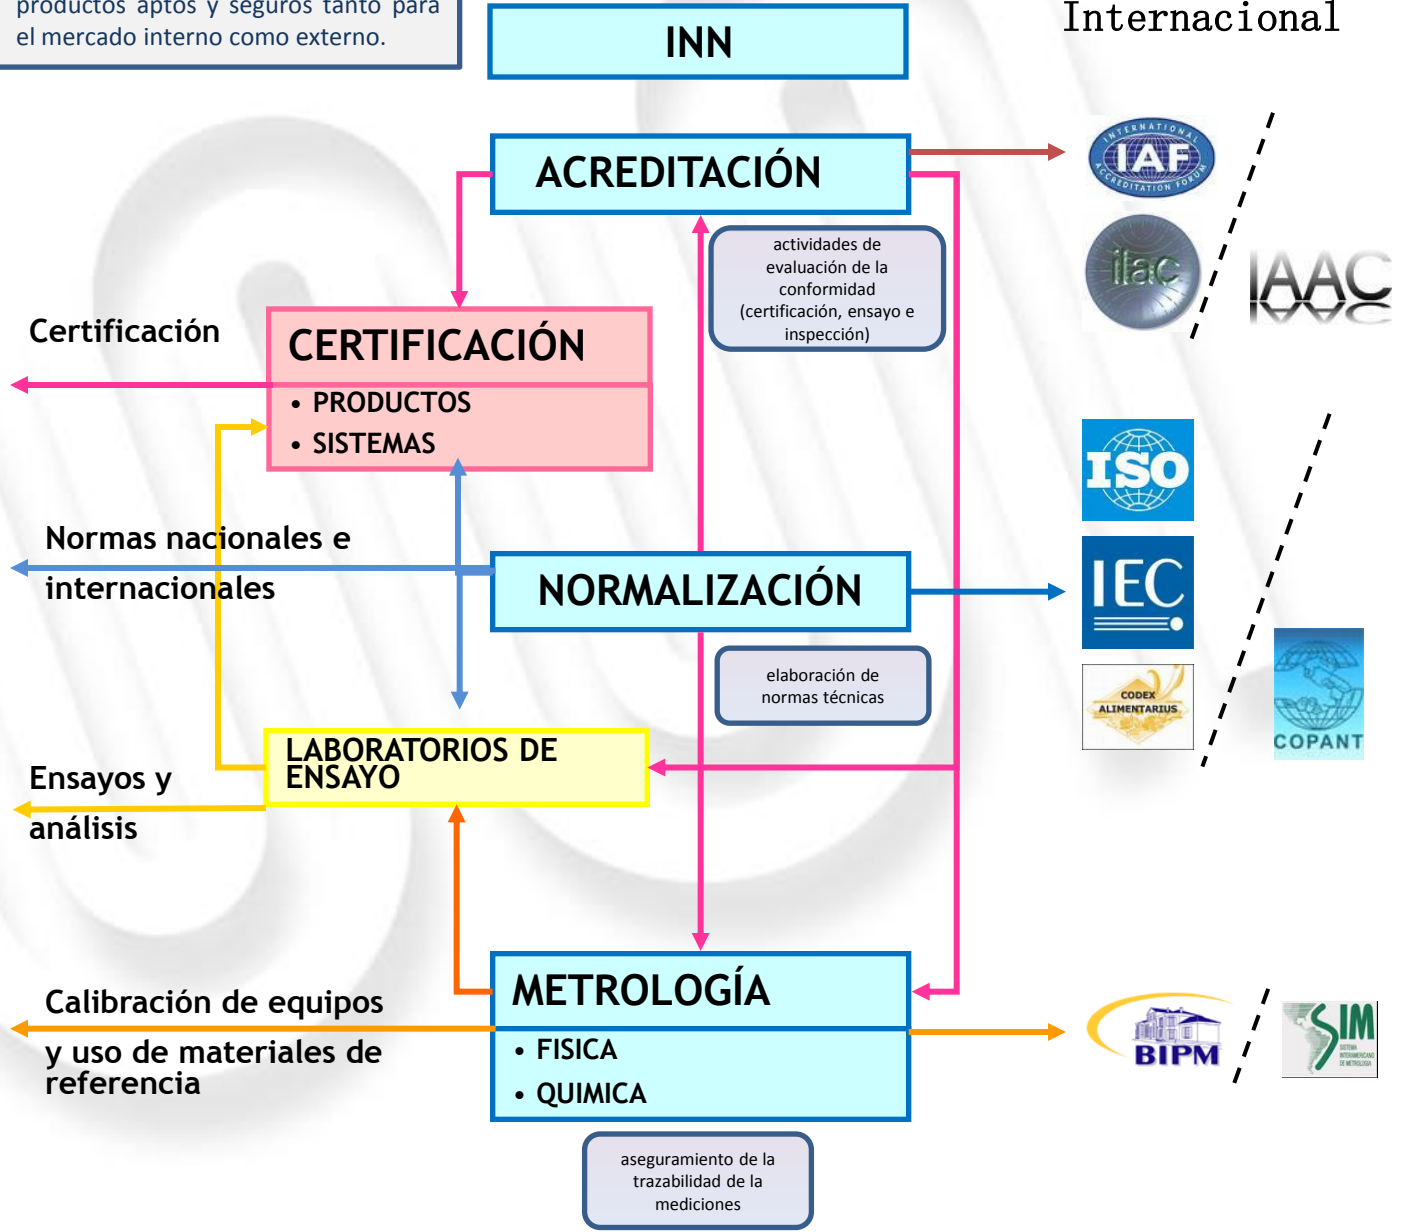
productos aptos y seguros tanto para el mercado interno como externo.

INN

Internacional

ACREDITACIÓN

INTERNATIONAL IAF ACCREDITATION FORUM

ilac

IAAC

actividades de evaluación de la conformidad (certificación, ensayo e inspección)

Certificación

CERTIFICACIÓN

• PRODUCTOS

• SISTEMAS

ISO

Normas nacionales e internacionales

NORMALIZACIÓN

IEC

elaboración de normas técnicas

CODEX ALIMENTARIUS

COPANT

LABORATORIOS DE ENSAYO

Ensayos y análisis

Calibración de equipos y uso de materiales de referencia

METROLOGÍA

• FISICA

• QUIMICA

BIPM

SIM

aseguramiento de la trazabilidad de la mediciones